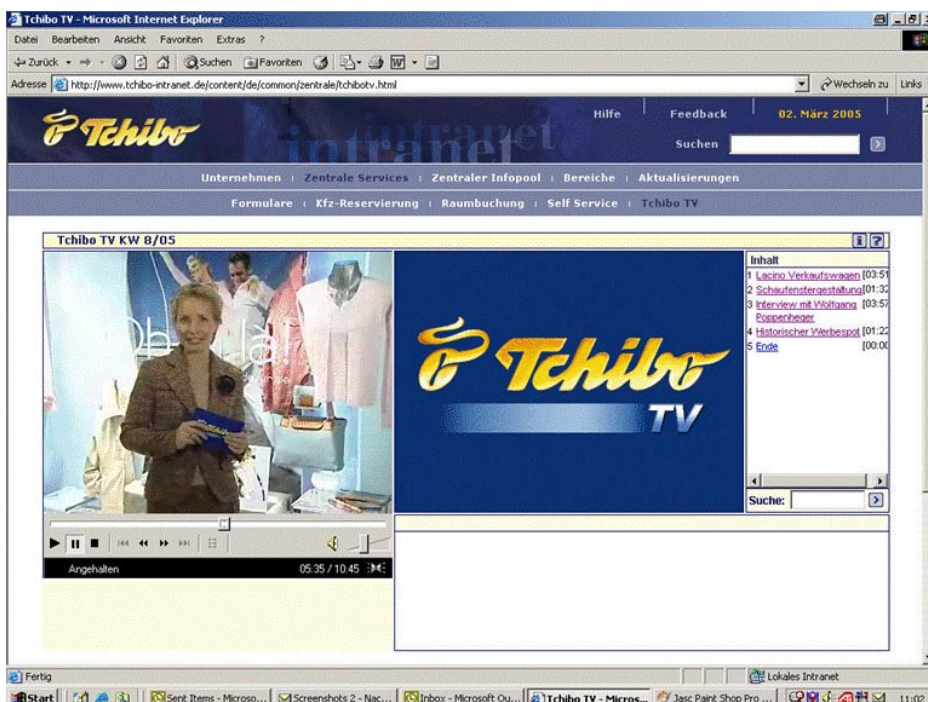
Tchibo TV - Microsoft Internet Explorer

Datei Bearbeiten Ansicht Favoriten Extras ?

Zurück Suchen Favoriten

Adresse http://www.tchibo-intranet.de/content/de/common/zentrale/tchibotv.html

Wechseln zu Links

Tchibo intranet

Hilfe | Feedback | 02. März 2005

Suchen

Unternehmen | Zentrale Services | Zentraler Infopool | Bereiche | Aktualisierungen

Formulare | Kfz-Reservierung | Raumbuchung | Self Service | Tchibo TV

Tchibo TV KW 8/05

Inhalt
1 Lacino Verkaufswagen [03:51
2 Schaufenstergestaltung [01:32
3 Interview mit Wolfgang Poppenheger [03:57
4 Historischer Werbespot [01:22
5 Ende [00:00

Tchibo TV

Suche:

Angehalten 05:35 / 10:45

Fertig

Lokales Intranet

Start | Sent Items - Microso... | Screenshots 2 - Nac... | Inbox - Microsoft Ou... | Tchibo TV - Micros... | Jasc Paint Shop Pro ... | 11:02